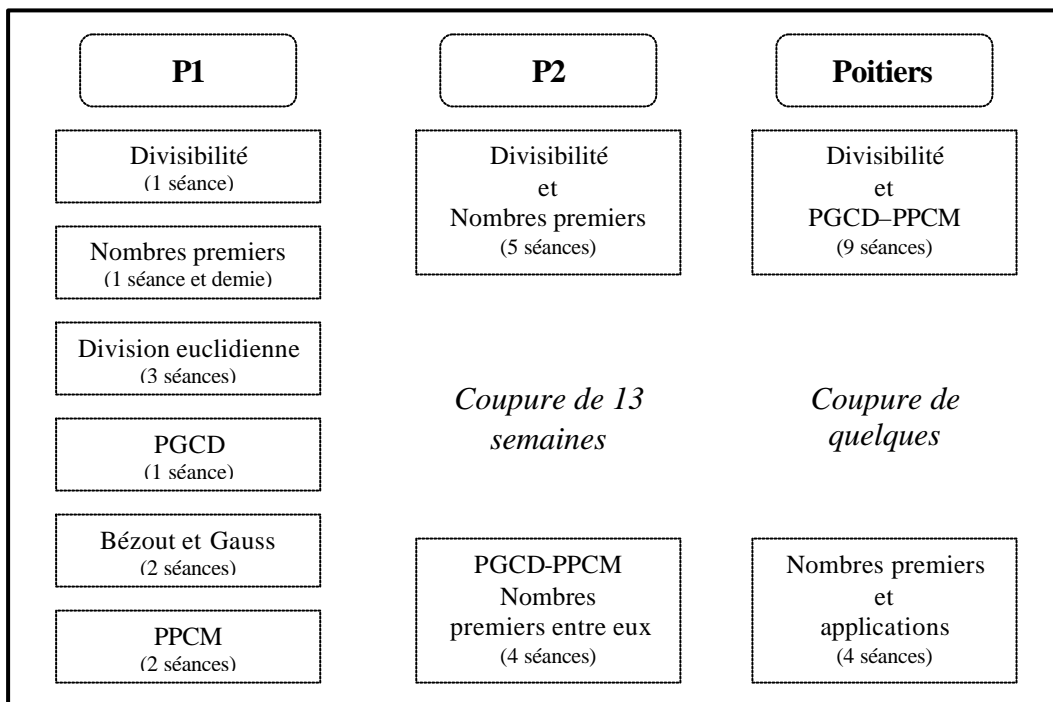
P1

Divisibilité
(1 séance)

Nombres premiers
(1 séance et demie)

Division euclidienne
(3 séances)

PGCD
(1 séance)

Bézout et Gauss
(2 séances)

PPCM
(2 séances)

P2

Divisibilité
et
Nombres premiers
(5 séances)

*Coupure de 13 semaines*

PGCD-PPCM
Nombres premiers entre eux
(4 séances)

Poitiers

Divisibilité
et
PGCD–PPCM
(9 séances)

*Coupure de quelques*

Nombres premiers
et
applications
(4 séances)